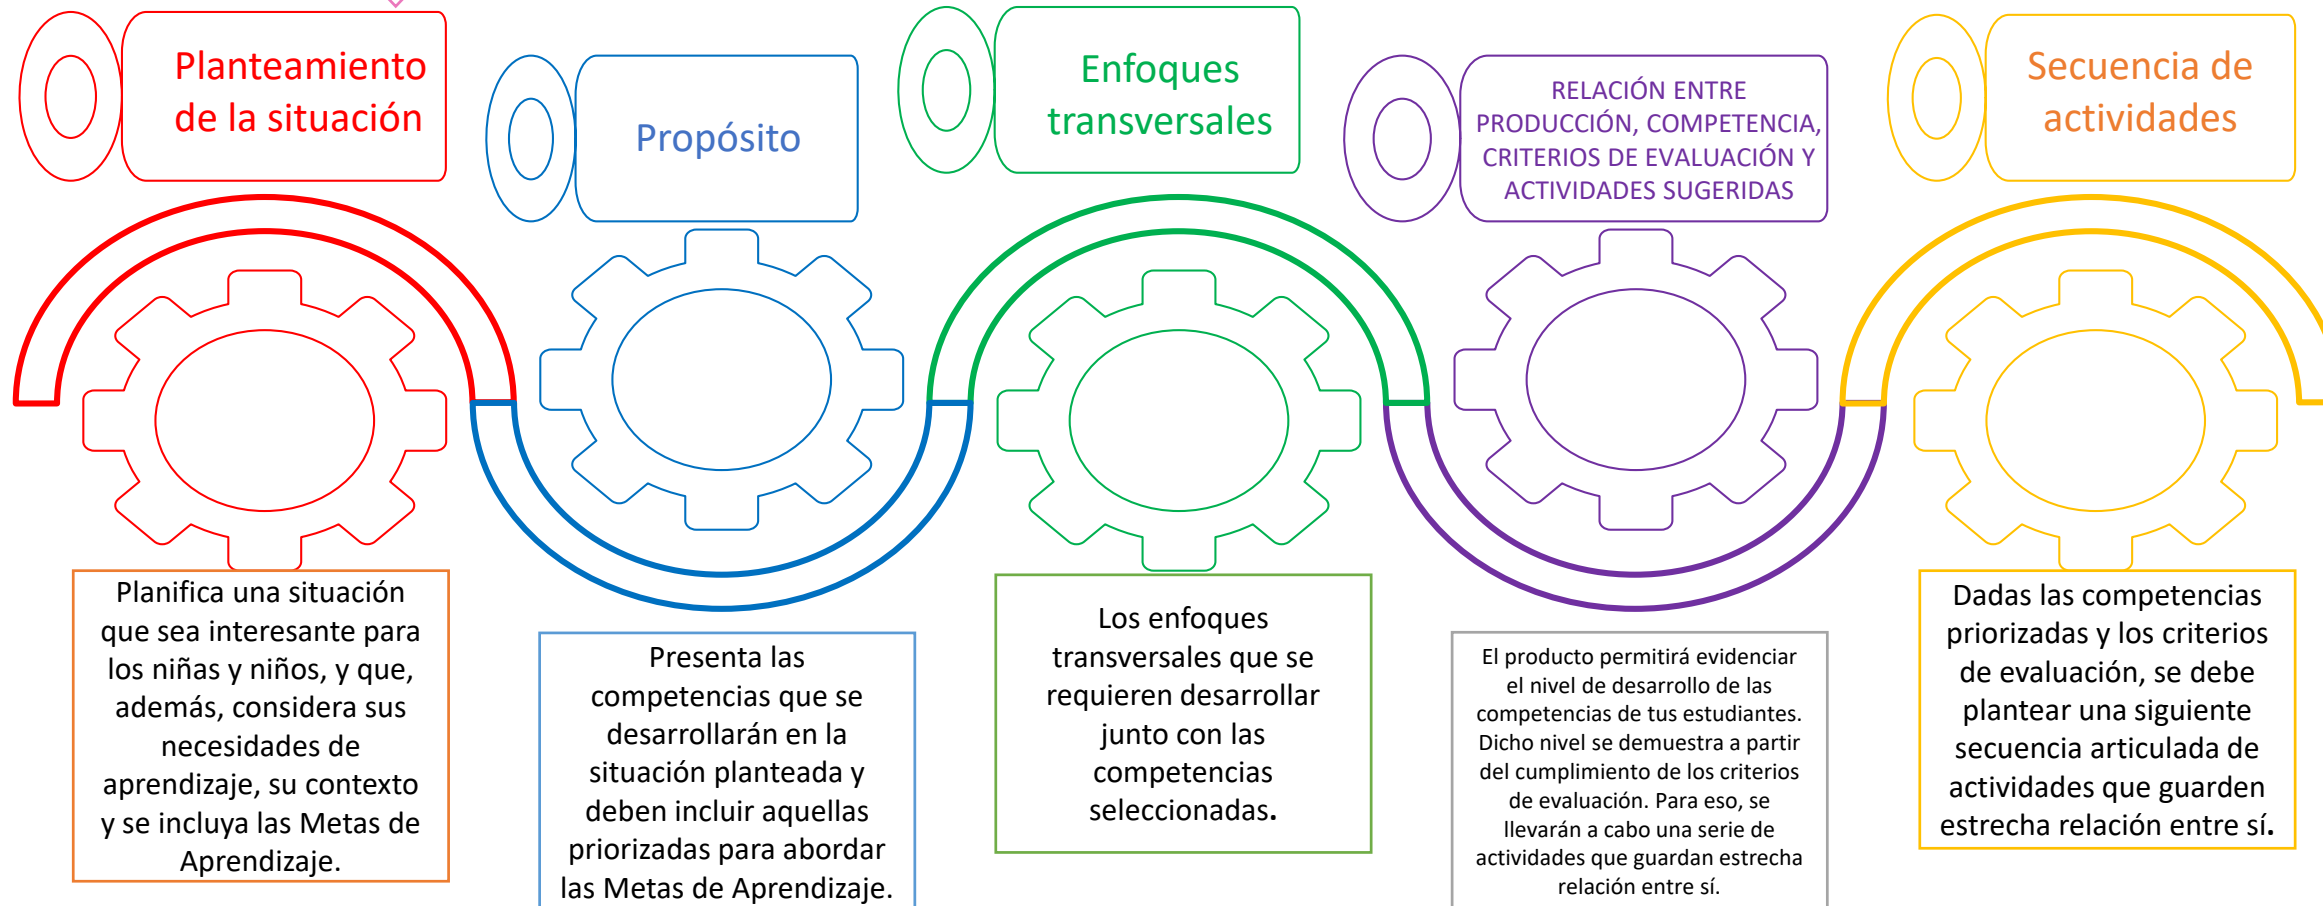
Planteamiento de la situación

Propósito

Enfoques transversales

RELACIÓN ENTRE PRODUCCIÓN, COMPETENCIA, CRITERIOS DE EVALUACIÓN Y ACTIVIDADES SUGERIDAS

Secuencia de actividades

Planifica una situación que sea interesante para los niñas y niños, y que, además, considera sus necesidades de aprendizaje, su contexto y se incluya las Metas de Aprendizaje.

Presenta las competencias que se desarrollarán en la situación planteada y deben incluir aquellas priorizadas para abordar las Metas de Aprendizaje.

Los enfoques transversales que se requieren desarrollar junto con las competencias seleccionadas.

El producto permitirá evidenciar el nivel de desarrollo de las competencias de tus estudiantes. Dicho nivel se demuestra a partir del cumplimiento de los criterios de evaluación. Para eso, se llevarán a cabo una serie de actividades que guardan estrecha relación entre sí.

Dadas las competencias priorizadas y los criterios de evaluación, se debe plantear una siguiente secuencia articulada de actividades que guarden estrecha relación entre sí.